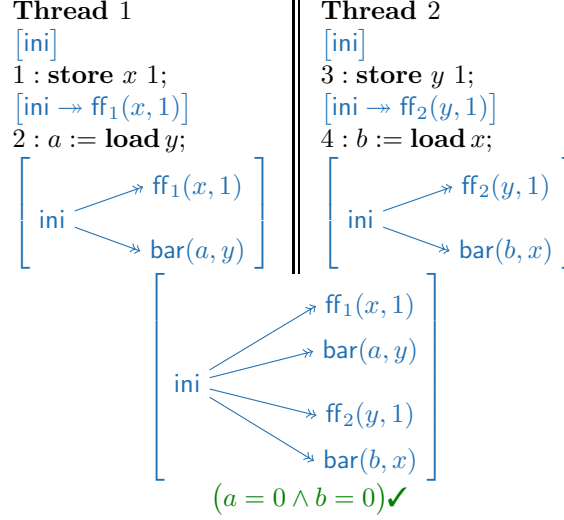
**Thread** 1

$[\mathsf{ini}]$

$1 : \textbf{store}\ x\ 1;$

$[\mathsf{ini} \twoheadrightarrow \mathsf{ff}_1(x,1)]$

$2 : a := \textbf{load}\, y;$

ini → $\mathsf{ff}_1(x,1)$
ini → $\mathsf{bar}(a,y)$

**Thread** 2

$[\mathsf{ini}]$

$3 : \textbf{store}\ y\ 1;$

$[\mathsf{ini} \twoheadrightarrow \mathsf{ff}_2(y,1)]$

$4 : b := \textbf{load}\, x;$

ini → $\mathsf{ff}_2(y,1)$
ini → $\mathsf{bar}(b,x)$

ini → $\mathsf{ff}_1(x,1)$
ini → $\mathsf{bar}(a,y)$
ini → $\mathsf{ff}_2(y,1)$
ini → $\mathsf{bar}(b,x)$

$(a = 0 \land b = 0)$✓